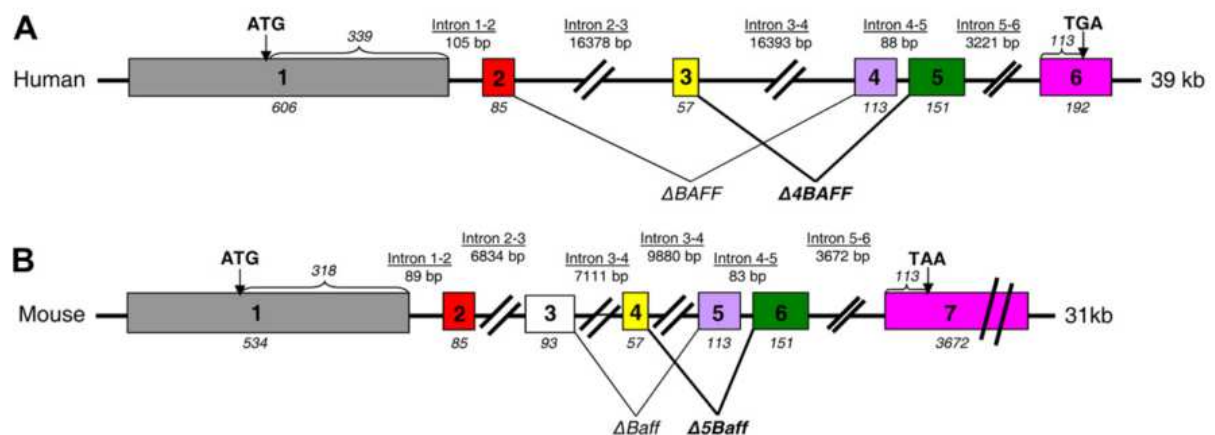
A

ATG 339 Intron 1-2 105 bp Intron 2-3 16378 bp Intron 3-4 16393 bp Intron 4-5 88 bp Intron 5-6 3221 bp 113 TGA

Human 1 2 3 4 5 6 39 kb

606 85 57 113 151 192

ΔBAFF Δ4BAFF

B

ATG 318 Intron 1-2 89 bp Intron 2-3 6834 bp Intron 3-4 7111 bp Intron 3-4 9880 bp Intron 4-5 83 bp Intron 5-6 3672 bp 113 TAA

Mouse 1 2 3 4 5 6 7 31kb

534 85 93 57 113 151 3672

ΔBaff Δ5Baff